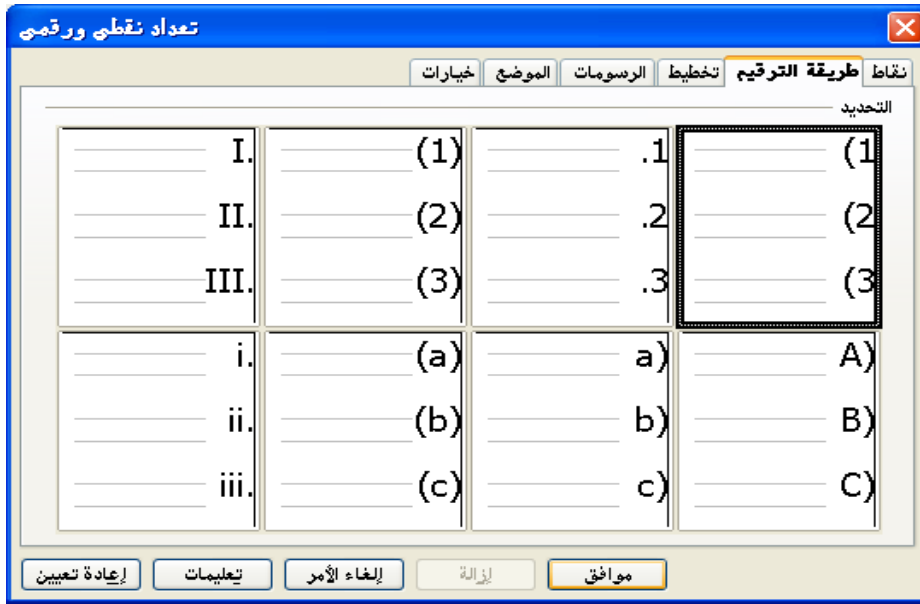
تعداد نقطي ورقمي

نقاط | طريقة الترقيم | تخطيط | الرسومات | الموضع | خيارات

التحديد

(1
(2
(3

.1
.2
.3

(1)
(2)
(3)

I.
II.
III.

A)
B)
C)

a)
b)
c)

(a)
(b)
(c)

i.
ii.
iii.

موافق
إزالة
إلغاء الأمر
تعليمات
إعادة تعيين